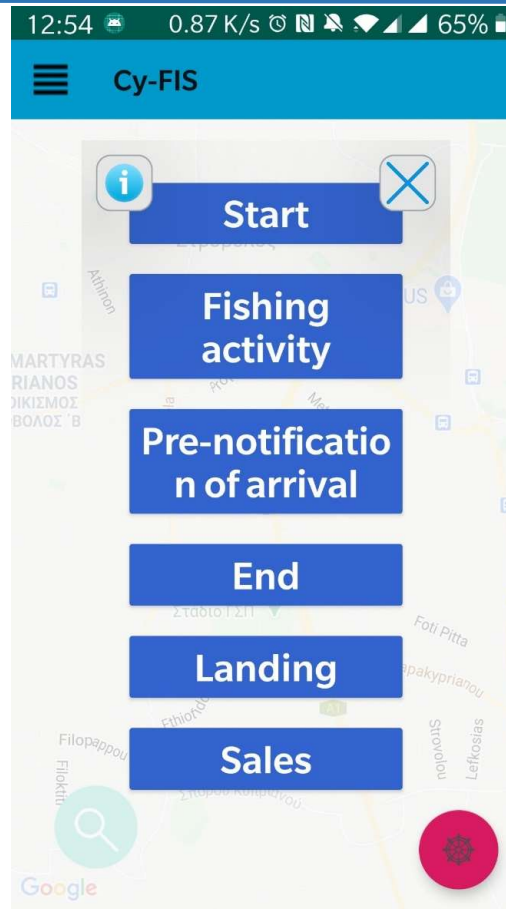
12:54 0.87 K/s 65%

Cy-FIS

Start

Fishing activity

Pre-notificatio n of arrival

End

Landing

Sales

Athinon
MARTYRAS
RIANOS
ΟΙΚΙΣΜΟΣ
ΒΟΛΟΣ Β
US
Foti Pitta
Strovolou
Lefkosias
Filopappou
Filoktit
Ethiopias
A1
Google